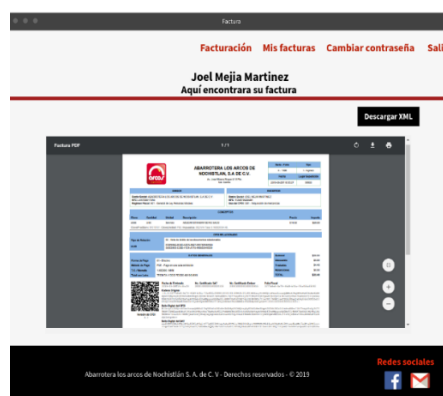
Facturo

Facturación Mis facturas Cambiar contraseña Sali

Joel Mejia Martinez
Aquí encontrara su factura

Descargar XML

Factura PDF 1 / 1

ABARROTERA LOS ARCOS DE NOCHISTLAN, S.A DE C.V.

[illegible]

Abarrotera los arcos de Nochistlán S. A. de C. V. - Derechos reservados - © 2013

Redes sociales